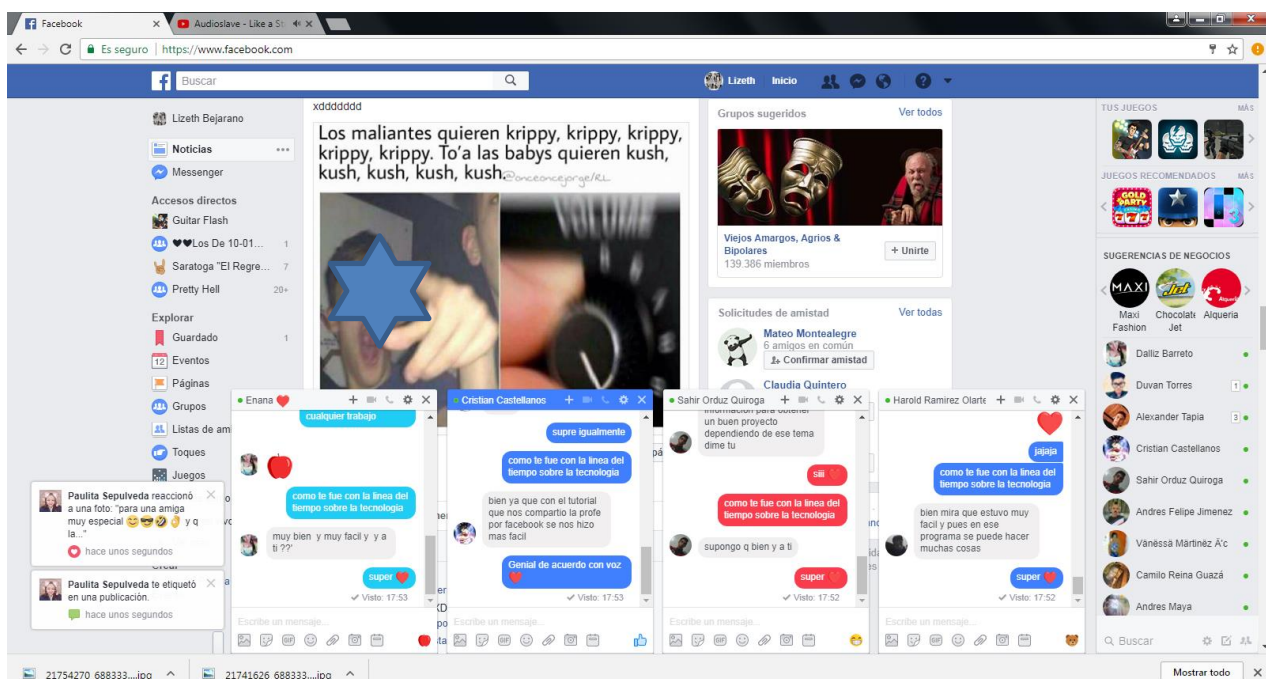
Facebook × Audioslave - Like a St ×

Es seguro | https://www.facebook.com

Buscar

Lizeth Inicio

Lizeth Bejarano

Noticias

Messenger

Accesos directos

Guitar Flash

♥♥Los De 10-01... 1

Saratoga "El Regre... 7

Pretty Hell 20+

Explorar

Guardado 1

Eventos

Páginas

Grupos

Listas de am

Toques

Juegos

xddddddd

Los maliantes quieren krippy, krippy, krippy, krippy, krippy. To'a las babys quieren kush, kush, kush, kush, kush. @onceoncejorge/RL

Grupos sugeridos Ver todos

Viejos Amargos, Agrios & Bipolares
139.386 miembros

+ Unirte

Solicitudes de amistad Ver todas

Mateo Montealegre
6 amigos en común
Confirmar amistad

Claudia Quintero

TUS JUEGOS MÁS

JUEGOS RECOMENDADOS MÁS

SUGERENCIAS DE NEGOCIOS

Maxi Fashion Chocolate Jet Alquería

Dalliz Barreto

Duvan Torres 1

Alexander Tapia 3

Cristian Castellanos

Sahir Orduz Quiroga

Andres Felipe Jimenez

Vänëssä Mârtïnëz À'c

Camilo Reina Guazá

Andres Maya

Buscar

Enana ♥

cualquier trabajo

como te fue con la linea del tiempo sobre la tecnologia

muy bien y muy facil y y a ti ??'

super ♥

Visto: 17:53

Escribe un mensaje...

Cristian Castellanos

supre igualmente

como te fue con la linea del tiempo sobre la tecnologia

bien ya que con el tutorial que nos compartio la profe por facebook se nos hizo mas facil

Genial de acuerdo con voz ♥

Visto: 17:53

Escribe un mensaje...

Sahir Orduz Quiroga

informacion para obtener un buen proyecto dependiendo de ese tema dime tu

siii ♥

como te fue con la linea del tiempo sobre la tecnologia

supongo q bien y a ti

super ♥

Visto: 17:52

Escribe un mensaje...

Harold Ramirez Olarte

jajaja

como te fue con la linea del tiempo sobre la tecnologia

bien mira que estuvo muy facil y pues en ese programa se puede hacer muchas cosas

super ♥

Visto: 17:52

Escribe un mensaje...

Paulita Sepulveda reaccionó a una foto: "para una amiga muy especial 😊😎😏 y q la..."
hace unos segundos

Paulita Sepulveda te etiquetó en una publicación.
hace unos segundos

21754270 688333....jpg

21741626 688333....jpg

Mostrar todo